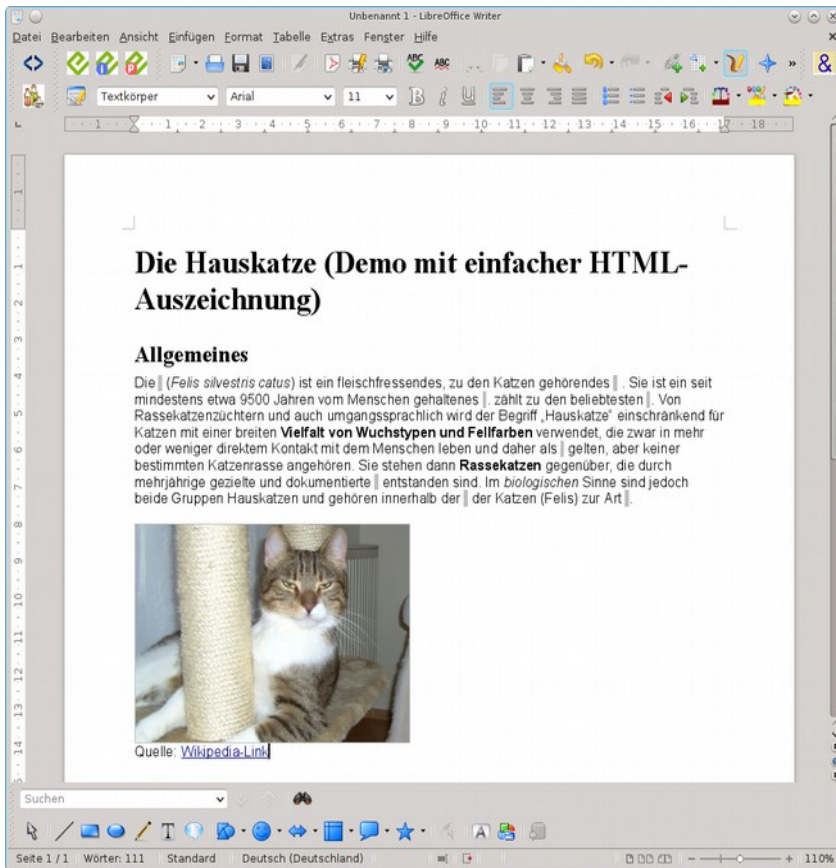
Unbenannt 1 - LibreOffice Writer

Datei Bearbeiten Ansicht Einfügen Format Tabelle Extras Fenster Hilfe

Textkörper Arial 11

Die Hauskatze (Demo mit einfacher HTML-Auszeichnung)

Allgemeines

Die (Felis silvestris catus) ist ein fleischfressendes, zu den Katzen gehörendes . Sie ist ein seit mindestens etwa 9500 Jahren vom Menschen gehaltenes . zählt zu den beliebtesten . Von Rassekatzenzüchtern und auch umgangssprachlich wird der Begriff „Hauskatze" einschränkend für Katzen mit einer breiten **Vielfalt von Wuchstypen und Fellfarben** verwendet, die zwar in mehr oder weniger direktem Kontakt mit dem Menschen leben und daher als gelten, aber keiner bestimmten Katzenrasse angehören. Sie stehen dann **Rassekatzen** gegenüber, die durch mehrjährige gezielte und dokumentierte entstanden sind. Im *biologischen* Sinne sind jedoch beide Gruppen Hauskatzen und gehören innerhalb der der Katzen (Felis) zur Art .

Quelle: Wikipedia-Link

Suchen

Seite 1 / 1 Wörter: 111 Standard Deutsch (Deutschland) 110%